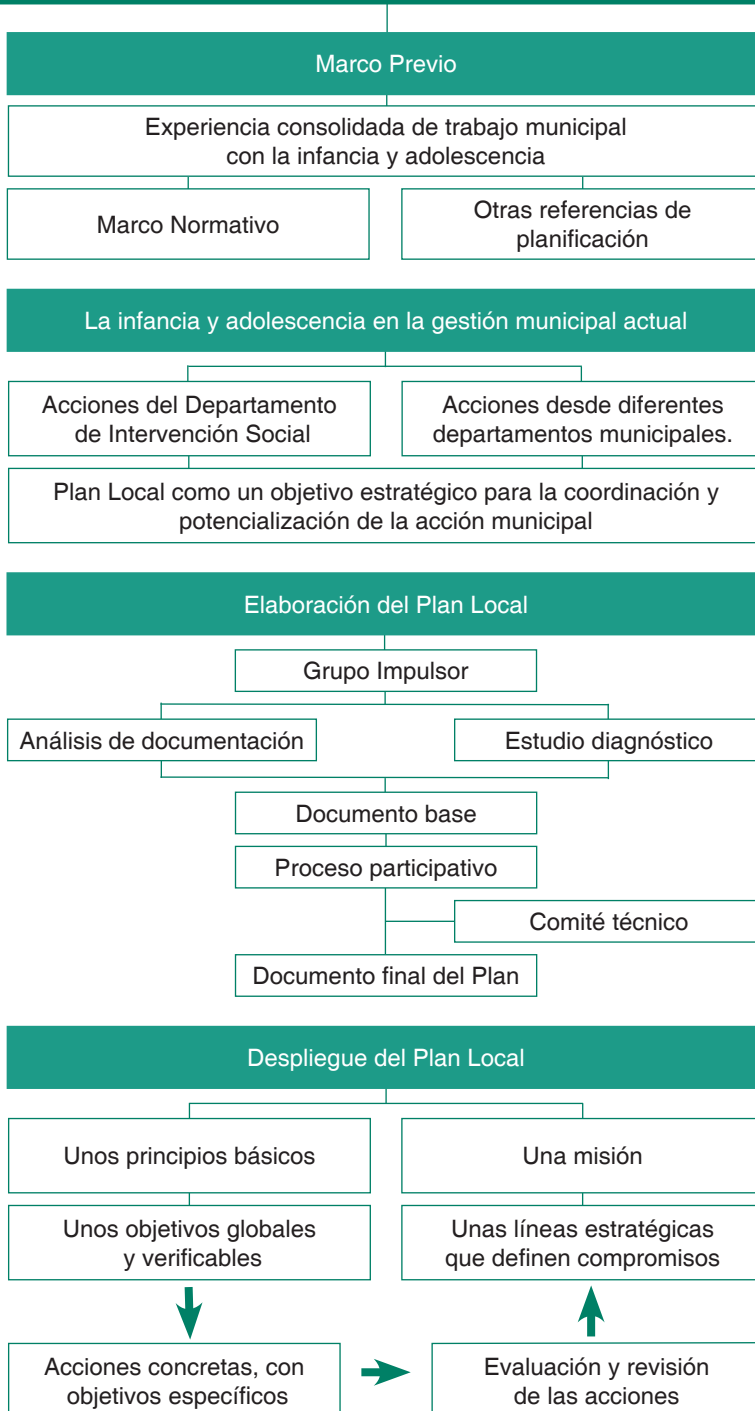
Marco Previo

Experiencia consolidada de trabajo municipal con la infancia y adolescencia

Marco Normativo

Otras referencias de planificación

La infancia y adolescencia en la gestión municipal actual

Acciones del Departamento de Intervención Social

Acciones desde diferentes departamentos municipales.

Plan Local como un objetivo estratégico para la coordinación y potencialización de la acción municipal

Elaboración del Plan Local

Grupo Impulsor

Análisis de documentación

Estudio diagnóstico

Documento base

Proceso participativo

Comité técnico

Documento final del Plan

Despliegue del Plan Local

Unos principios básicos

Una misión

Unos objetivos globales y verificables

Unas líneas estratégicas que definen compromisos

Acciones concretas, con objetivos específicos

Evaluación y revisión de las acciones